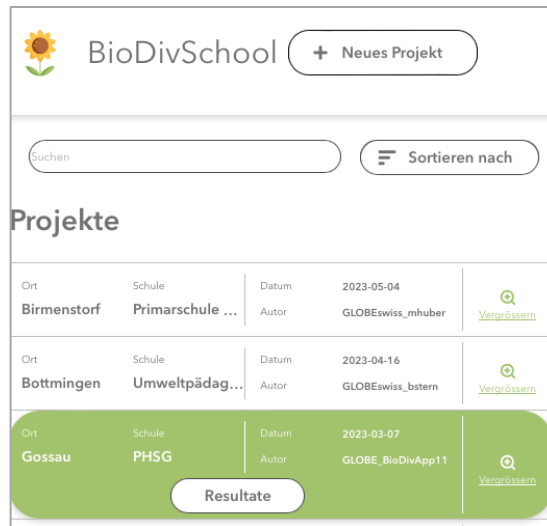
BioDivSchool

+ Neues Projekt

Suchen

Sortieren nach

Projekte

| Ort | Schule | Datum | 2023-05-04 | |
|---|---|---|---|---|
| Birmenstorf | Primarschule ... | Autor | GLOBEswiss_mhuber | Vergrössern |
| Ort | Schule | Datum | 2023-04-16 | |
| Bottmingen | Umweltpädag... | Autor | GLOBEswiss_bstern | Vergrössern |
| Ort | Schule | Datum | 2023-03-07 | |
| Gossau | PHSG | Autor | GLOBE_BioDivApp11 | Vergrössern |

Resultate